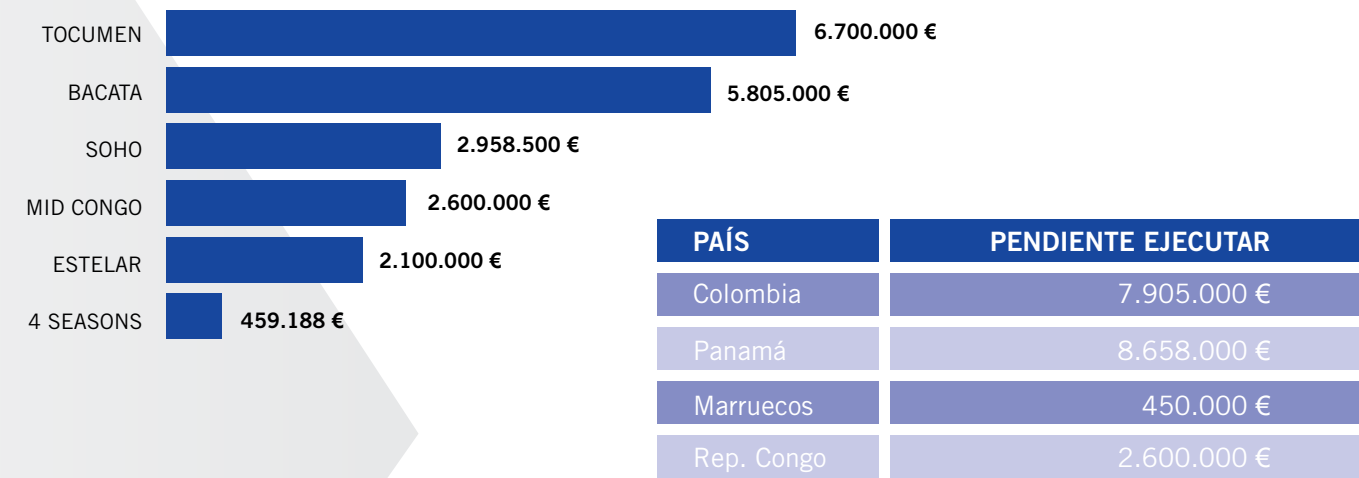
TOCUMEN 6.700.000 €

BACATA 5.805.000 €

SOHO 2.958.500 €

MID CONGO 2.600.000 €

ESTELAR 2.100.000 €

4 SEASONS 459.188 €

| PAÍS | PENDIENTE EJECUTAR |
|---|---|
| Colombia | 7.905.000 € |
| Panamá | 8.658.000 € |
| Marruecos | 450.000 € |
| Rep. Congo | 2.600.000 € |